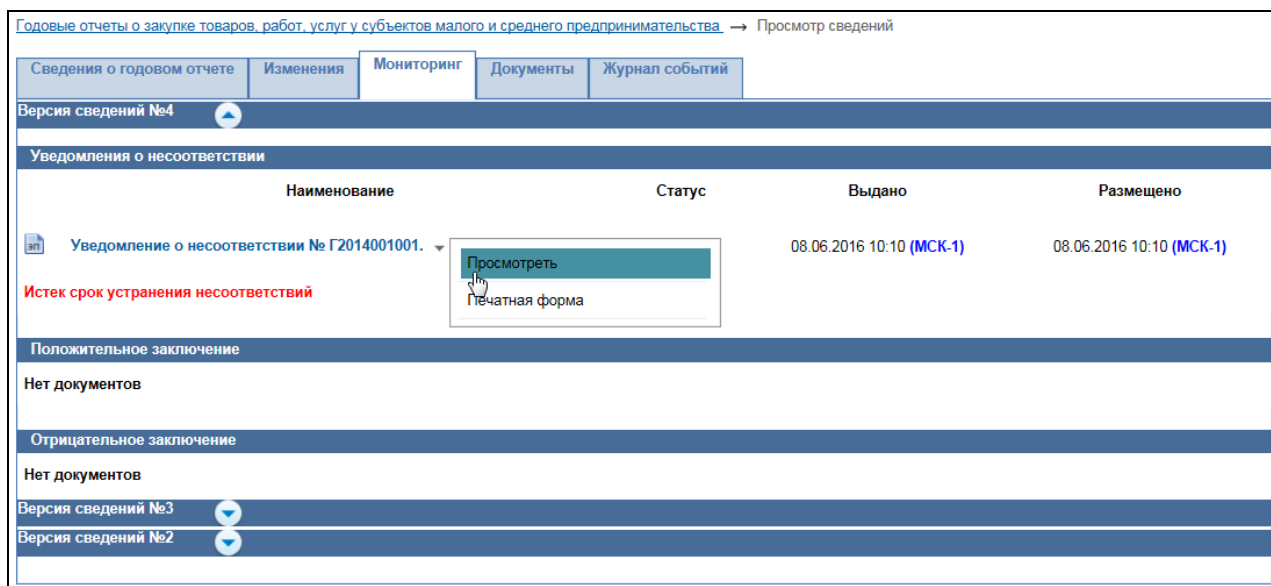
Годовые отчеты о закупке товаров, работ, услуг у субъектов малого и среднего предпринимательства → Просмотр сведений

Сведения о годовом отчете | Изменения | Мониторинг | Документы | Журнал событий

Версия сведений №4

Уведомления о несоответствии

| Наименование | Статус | Выдано | Размещено |
|---|---|---|---|
| Уведомление о несоответствии № Г2014001001. | | 08.06.2016 10:10 (МСК-1) | 08.06.2016 10:10 (МСК-1) |

Просмотреть

Печатная форма

Истек срок устранения несоответствий

Положительное заключение

Нет документов

Отрицательное заключение

Нет документов

Версия сведений №3

Версия сведений №2